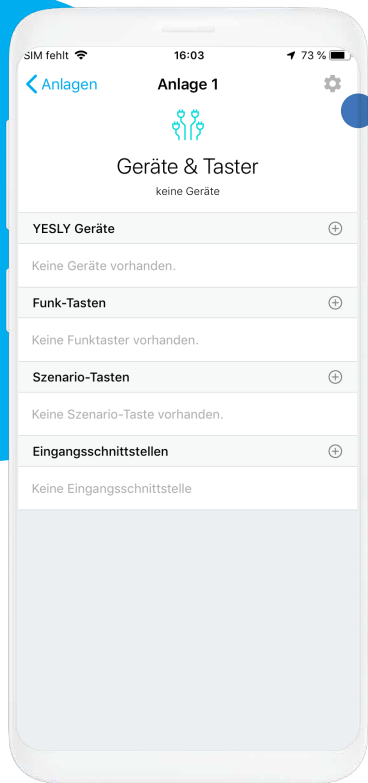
SIM fehlt 16:03 73 %

Anlagen Anlage 1

Geräte & Taster

keine Geräte

YESLY Geräte

Keine Geräte vorhanden.

Funk-Tasten

Keine Funktaster vorhanden.

Szenario-Tasten

Keine Szenario-Taste vorhanden.

Eingangsschnittstellen

Keine Eingangsschnittstelle